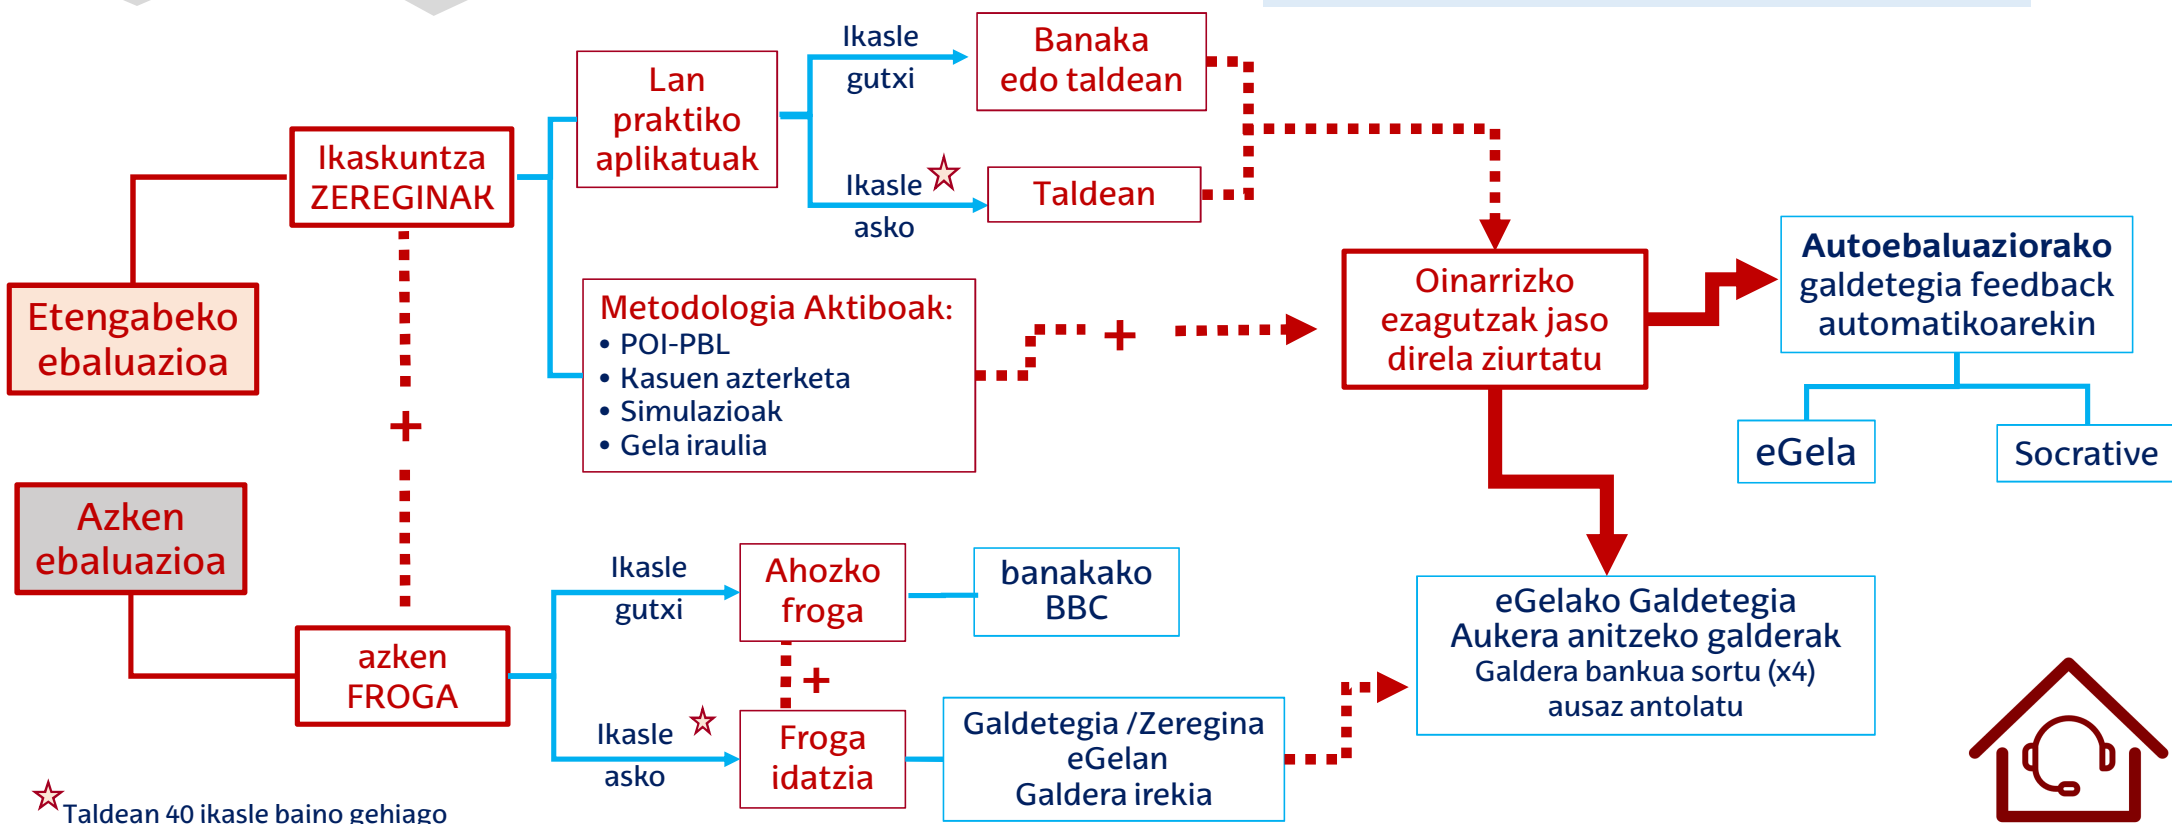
Lan praktiko aplikatuak

Ikasle gutxi

Banaka edo taldean

Ikasle asko

Taldean

Ikaskuntza ZEREGINAK

Etengabeko ebaluazioa

Metodologia Aktiboak:
• POI-PBL
• Kasuen azterketa
• Simulazioak
• Gela iraulia

+

+

Oinarrizko ezagutzak jaso direla ziurtatu

Autoebaluaziorako galdetegia feedback automatikoarekin

eGela

Socrative

Azken ebaluazioa

azken FROGA

Ikasle gutxi

Ahozko froga

banakako BBC

+

Ikasle asko

Froga idatzia

Galdetegia /Zeregina eGelan Galdera irekia

eGelako Galdetegia
Aukera anitzeko galderak
Galdera bankua sortu (x4)
ausaz antolatu

☆Taldean 40 ikasle baino gehiago